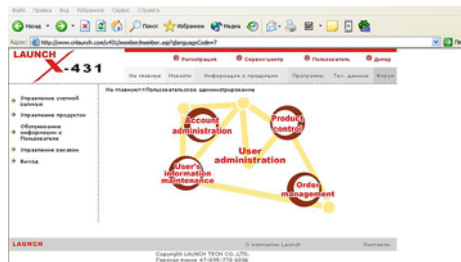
Файл Правка Вид Избранное Сервис Справка

Назад Поиск Избранное Медиа

Адрес: http://www.cnlaunch.com/x431/member/member.asp?languageCode=7

LAUNCH X-431

Регистрация Сервис-центр Пользователь Дилер

На главную Новости Информация о продукции Программы Тех. данные Форум

Управление учетной записью
Управление продуктом
Обновление информации о Пользователе
Управление заказом
Выход

На главную>>Пользовательское администрирование

Account administration
Product control
User administration
User's information maintenance
Order management

LAUNCH О компании Launch Контакты

Copyright LAUNCH TECH CO.,LTD.
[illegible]